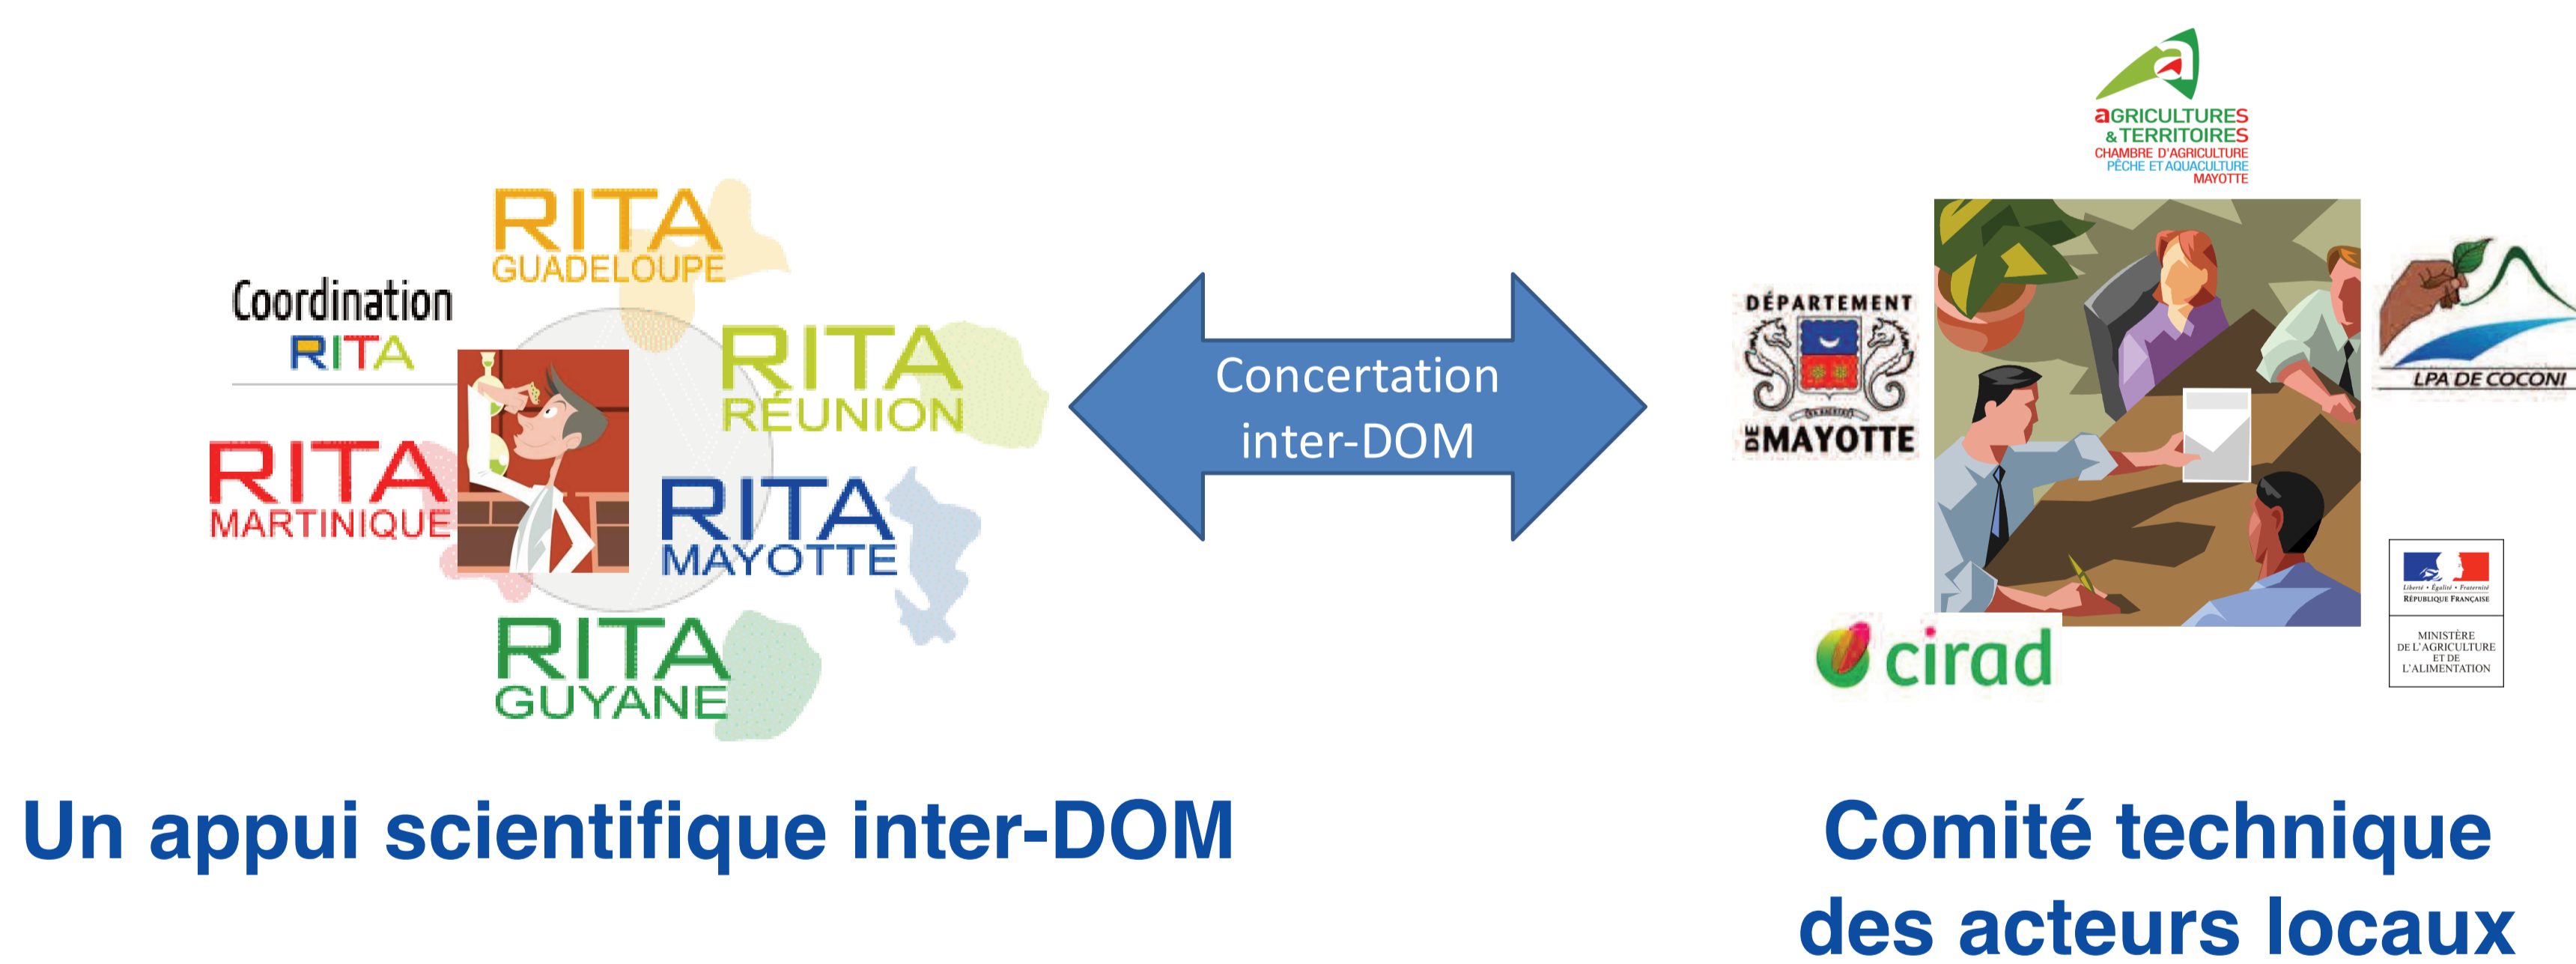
aGRICULTURES & TERRITOIRES
CHAMBRE D'AGRICULTURE PÊCHE ET AQUACULTURE MAYOTTE

RITA GUADELOUPE

Coordination RITA

RITA RÉUNION

RITA MARTINIQUE

RITA MAYOTTE

RITA GUYANE

Concertation inter-DOM

DÉPARTEMENT DE MAYOTTE

LPA DE COCONI

cirad

Liberté • Égalité • Fraternité
RÉPUBLIQUE FRANÇAISE
MINISTÈRE DE L'AGRICULTURE ET DE L'ALIMENTATION

Un appui scientifique inter-DOM

Comité technique des acteurs locaux